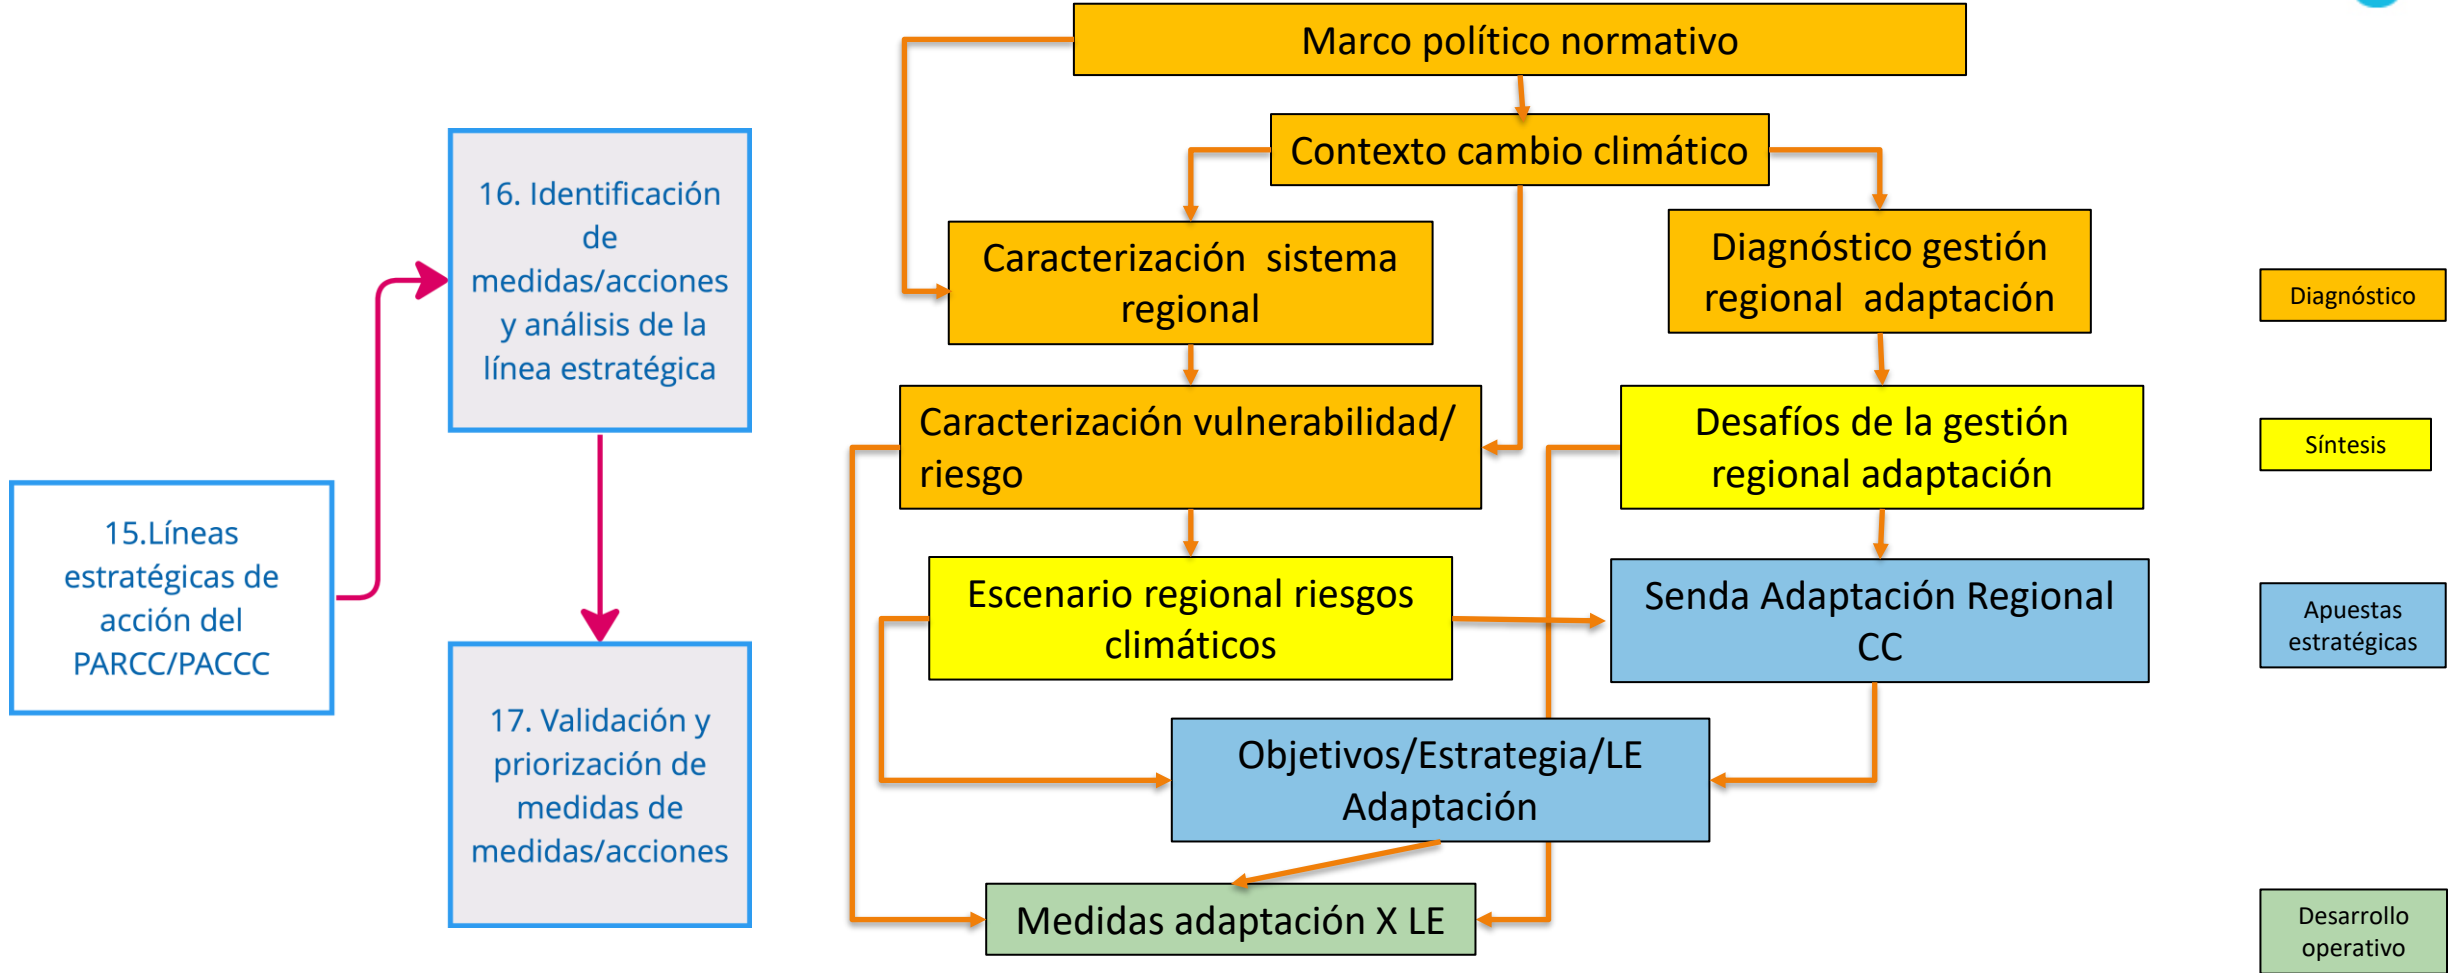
16. Identificación de medidas/acciones y análisis de la línea estratégica

15.Líneas estratégicas de acción del PARCC/PACCC

17. Validación y priorización de medidas de medidas/acciones

Marco político normativo

Contexto cambio climático

Caracterización sistema regional

Diagnóstico gestión regional adaptación

Caracterización vulnerabilidad/ riesgo

Desafíos de la gestión regional adaptación

Escenario regional riesgos climáticos

Senda Adaptación Regional CC

Objetivos/Estrategia/LE Adaptación

Medidas adaptación X LE

Diagnóstico

Síntesis

Apuestas estratégicas

Desarrollo operativo